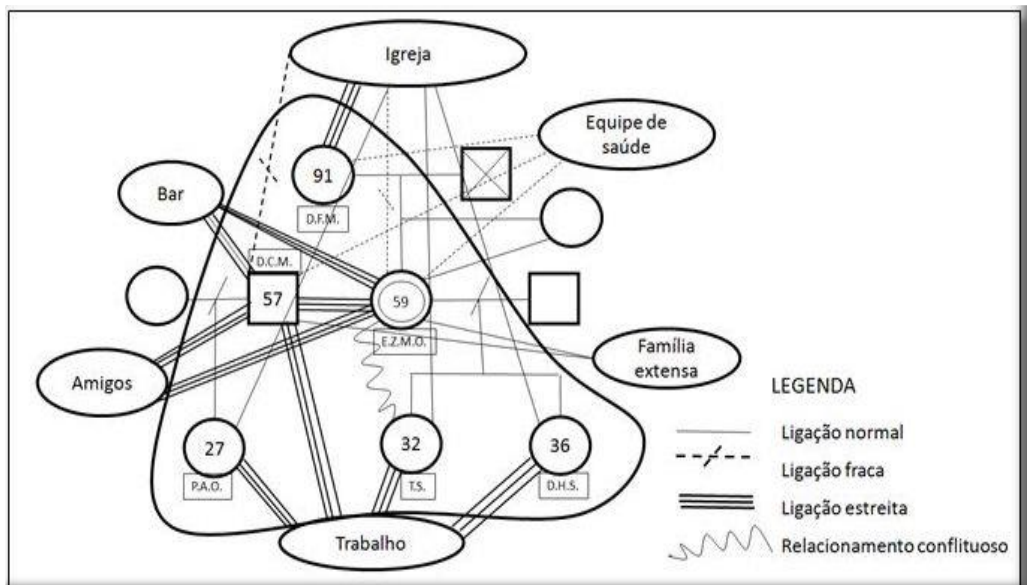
Igreja

Equipe de saúde

91

D.F.M.

Bar

D.C.M.

57

59

E.Z.M.O.

Família extensa

Amigos

27

P.A.O.

32

T.S.

36

D.H.S.

Trabalho

LEGENDA

Ligação normal

Ligação fraca

Ligação estreita

Relacionamento conflituoso